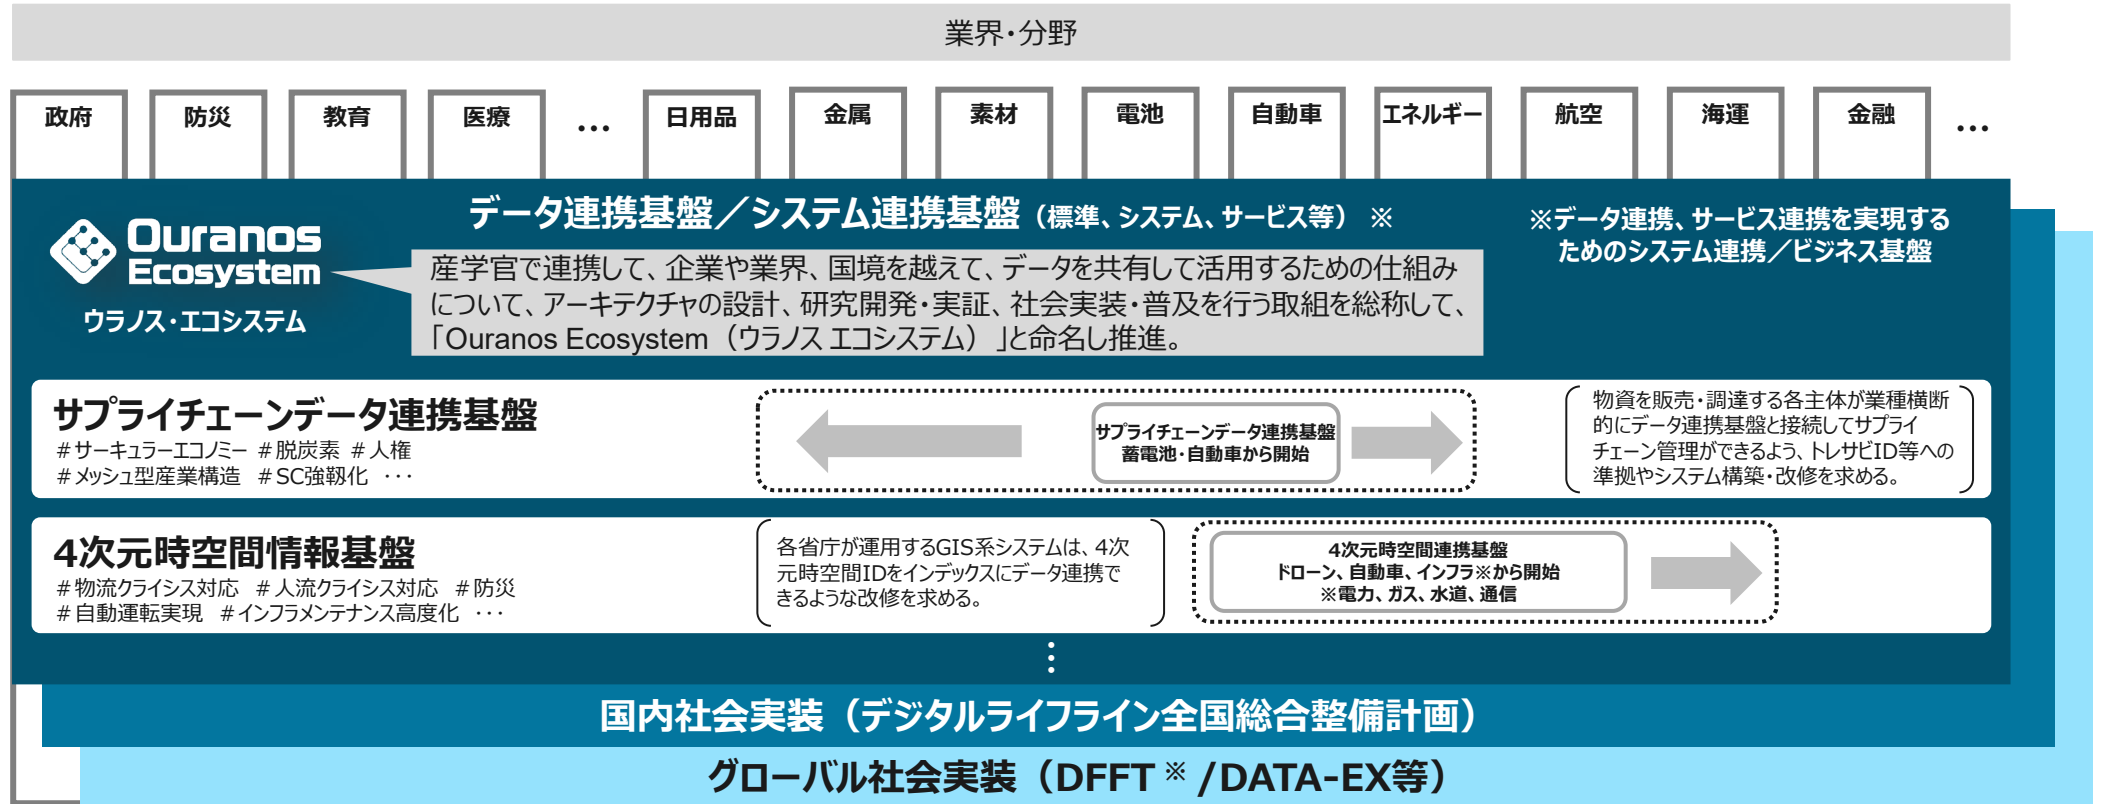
業界・分野

政府

防災

教育

医療

…

日用品

金属

素材

電池

自動車

エネルギー

航空

海運

金融

…

データ連携基盤／システム連携基盤（標準、システム、サービス等）※

※データ連携、サービス連携を実現するためのシステム連携／ビジネス基盤

Ouranos Ecosystem

ウラノス・エコシステム

産学官で連携して、企業や業界、国境を越えて、データを共有して活用するための仕組みについて、アーキテクチャの設計、研究開発・実証、社会実装・普及を行う取組を総称して、「Ouranos Ecosystem（ウラノス エコシステム）」と命名し推進。

サプライチェーンデータ連携基盤

＃サーキュラーエコノミー ＃脱炭素 ＃人権
＃メッシュ型産業構造 ＃SC強靭化 ・・・

サプライチェーンデータ連携基盤
蓄電池・自動車から開始

物資を販売・調達する各主体が業種横断的にデータ連携基盤と接続してサプライチェーン管理ができるよう、トレサビID等への準拠やシステム構築・改修を求める。

4次元時空間情報基盤

＃物流クライシス対応 ＃人流クライシス対応 ＃防災
＃自動運転実現 ＃インフラメンテナンス高度化 ・・・

各省庁が運用するGIS系システムは、4次元時空間IDをインデックスにデータ連携できるような改修を求める。

4次元時空間連携基盤
ドローン、自動車、インフラ※から開始
※電力、ガス、水道、通信

⋮

国内社会実装（デジタルライフライン全国総合整備計画）

グローバル社会実装（DFFT※／DATA-EX等）